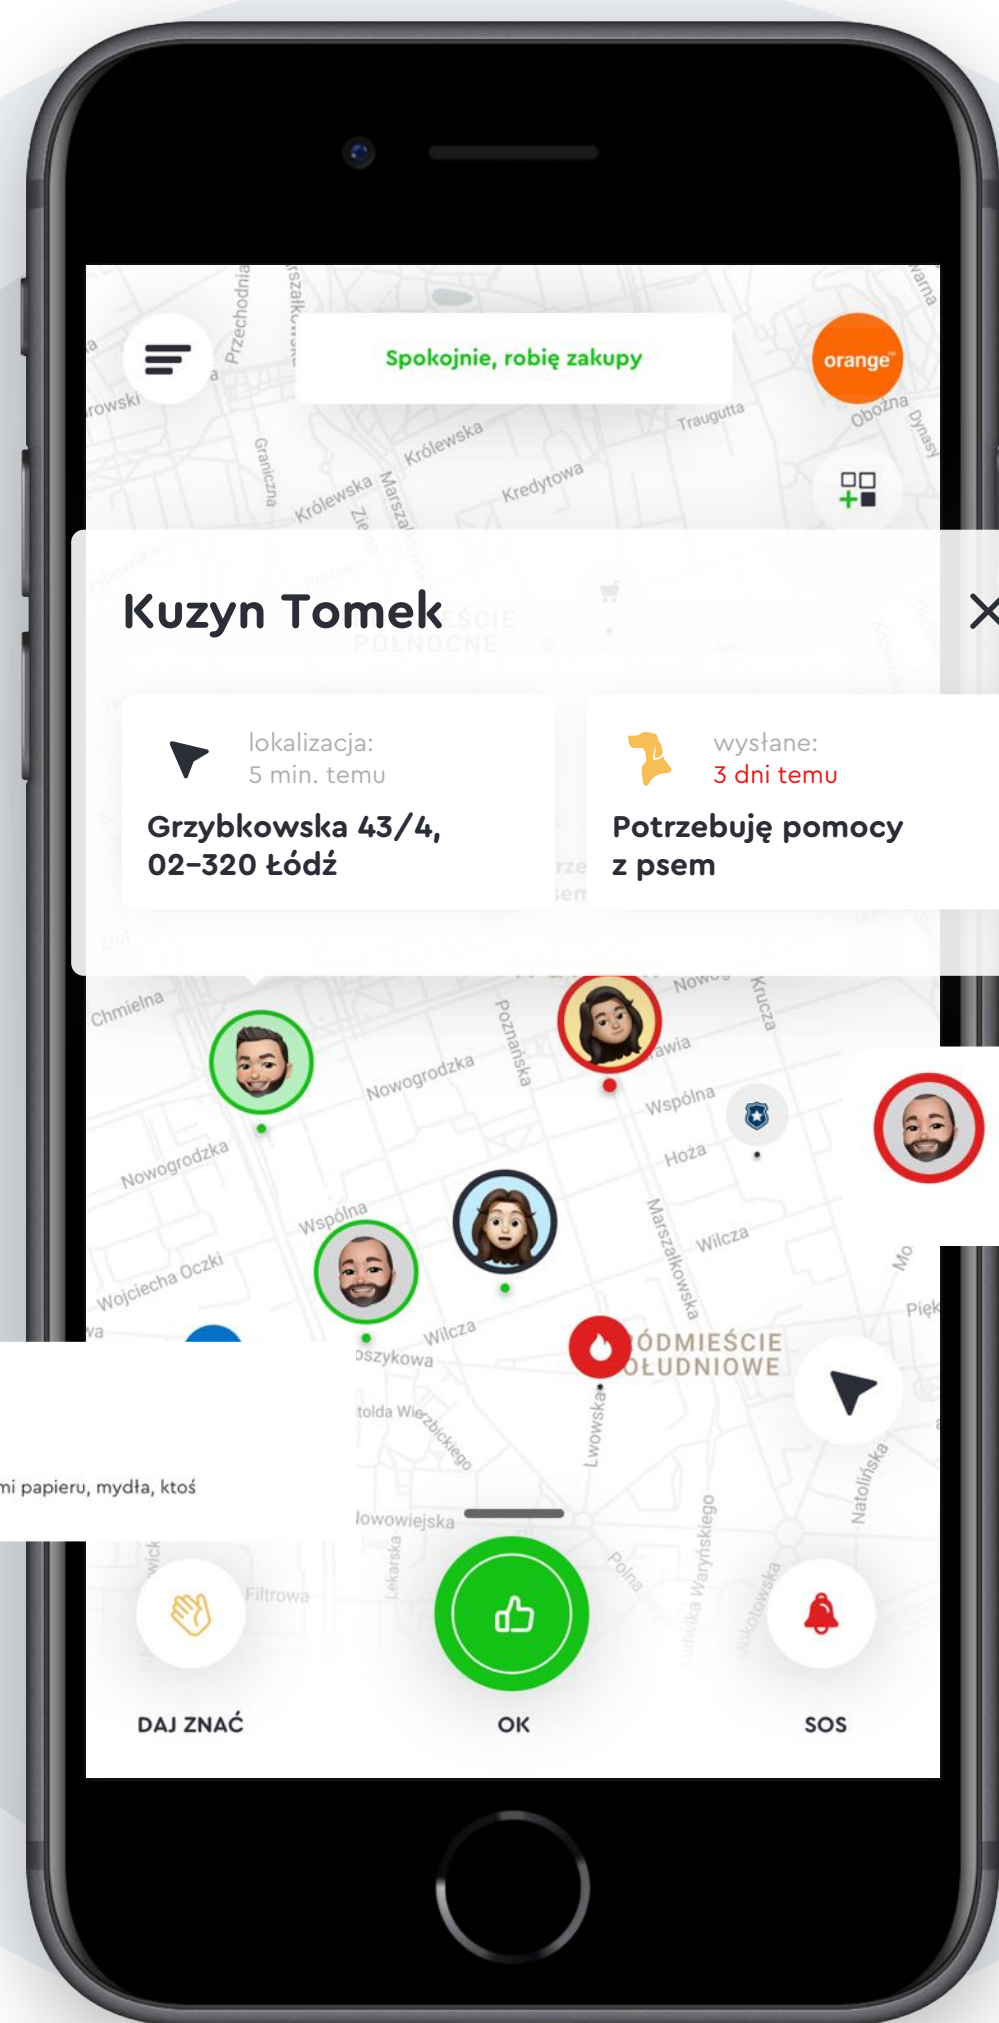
Spokojnie, robię zakupy

orange

Przechodnia
Królewska
Królewska
Marszałkowska
Graniczna
Traugutta
Kredytowa
Obożna

Kuzyn Tomek

lokalizacja:
5 min. temu

Grzybkowska 43/4, 02-320 Łódź

wysłane:
3 dni temu

Potrzebuję pomocy z psem

Chmielna
Nowogrodzka
Poznańska
Krucza
Wspólna
Hoża
Nowogrodzka
Wspólna
Wilcza
Wojciecha Oczki
Wilcza
Marszałkowska
ŚRÓDMIEŚCIE POŁUDNIOWE
Lwowska
Natolińska

mi papieru, mydła, ktoś

Filtrowa
Lekarska
Polna
Waryńskiego

DAJ ZNAĆ
OK
SOS